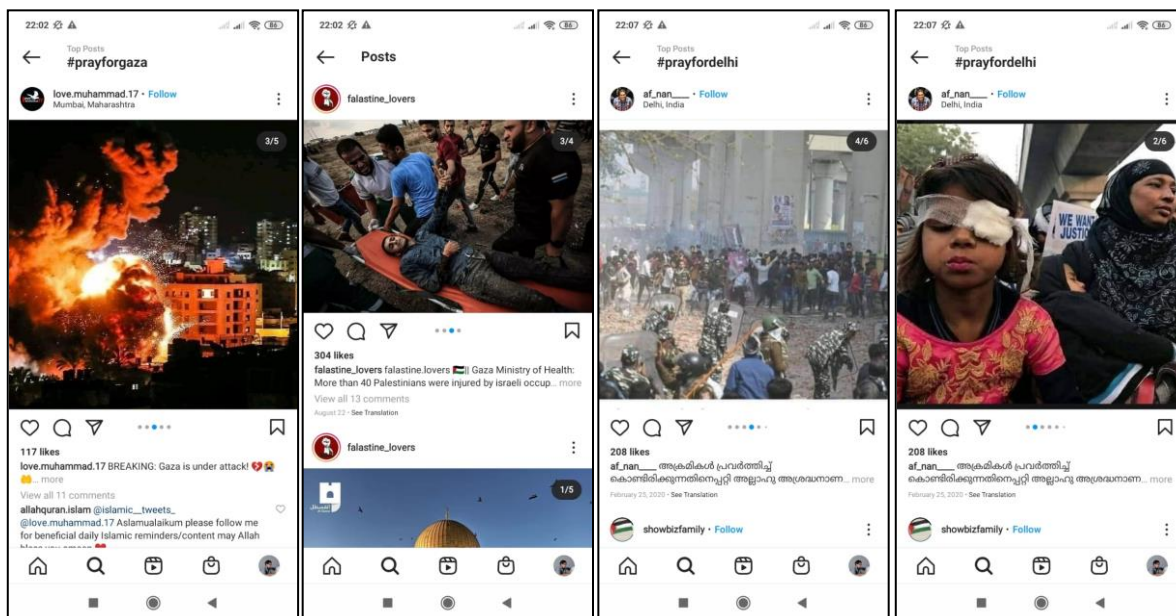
22:02 86

Top Posts
#prayforgaza

love.muhammad.17 • Follow
Mumbai, Maharashtra

3/5

117 likes
love.muhammad.17 BREAKING: Gaza is under attack! 💔😭 ... more
View all 11 comments
allahquran.islam @islamic__tweets_ @love.muhammad.17 Aslamualaikum please follow me for beneficial daily Islamic reminders/content may Allah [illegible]

22:02 86

Posts

falastine_lovers

3/4

304 likes
falastine_lovers falastine.lovers || Gaza Ministry of Health: More than 40 Palestinians were injured by israeli occup... more
View all 13 comments
August 22 • See Translation

falastine_lovers

1/5

22:07 86

Top Posts
#prayfordelhi

af_nan___ • Follow
Delhi, India

4/6

208 likes
af_nan___ അക്രമികൾ പ്രവർത്തിച്ച് കൊണ്ടിരിക്കുന്നതിനെപ്പറ്റി അല്ലാഹു അശ്രദ്ധനാണ... more
February 25, 2020 • See Translation

showbizfamily • Follow

22:07 86

Top Posts
#prayfordelhi

af_nan___ • Follow
Delhi, India

2/6

WE WANT JUSTIC

208 likes
af_nan___ അക്രമികൾ പ്രവർത്തിച്ച് കൊണ്ടിരിക്കുന്നതിനെപ്പറ്റി അല്ലാഹു അശ്രദ്ധനാണ... more
February 25, 2020 • See Translation

showbizfamily • Follow